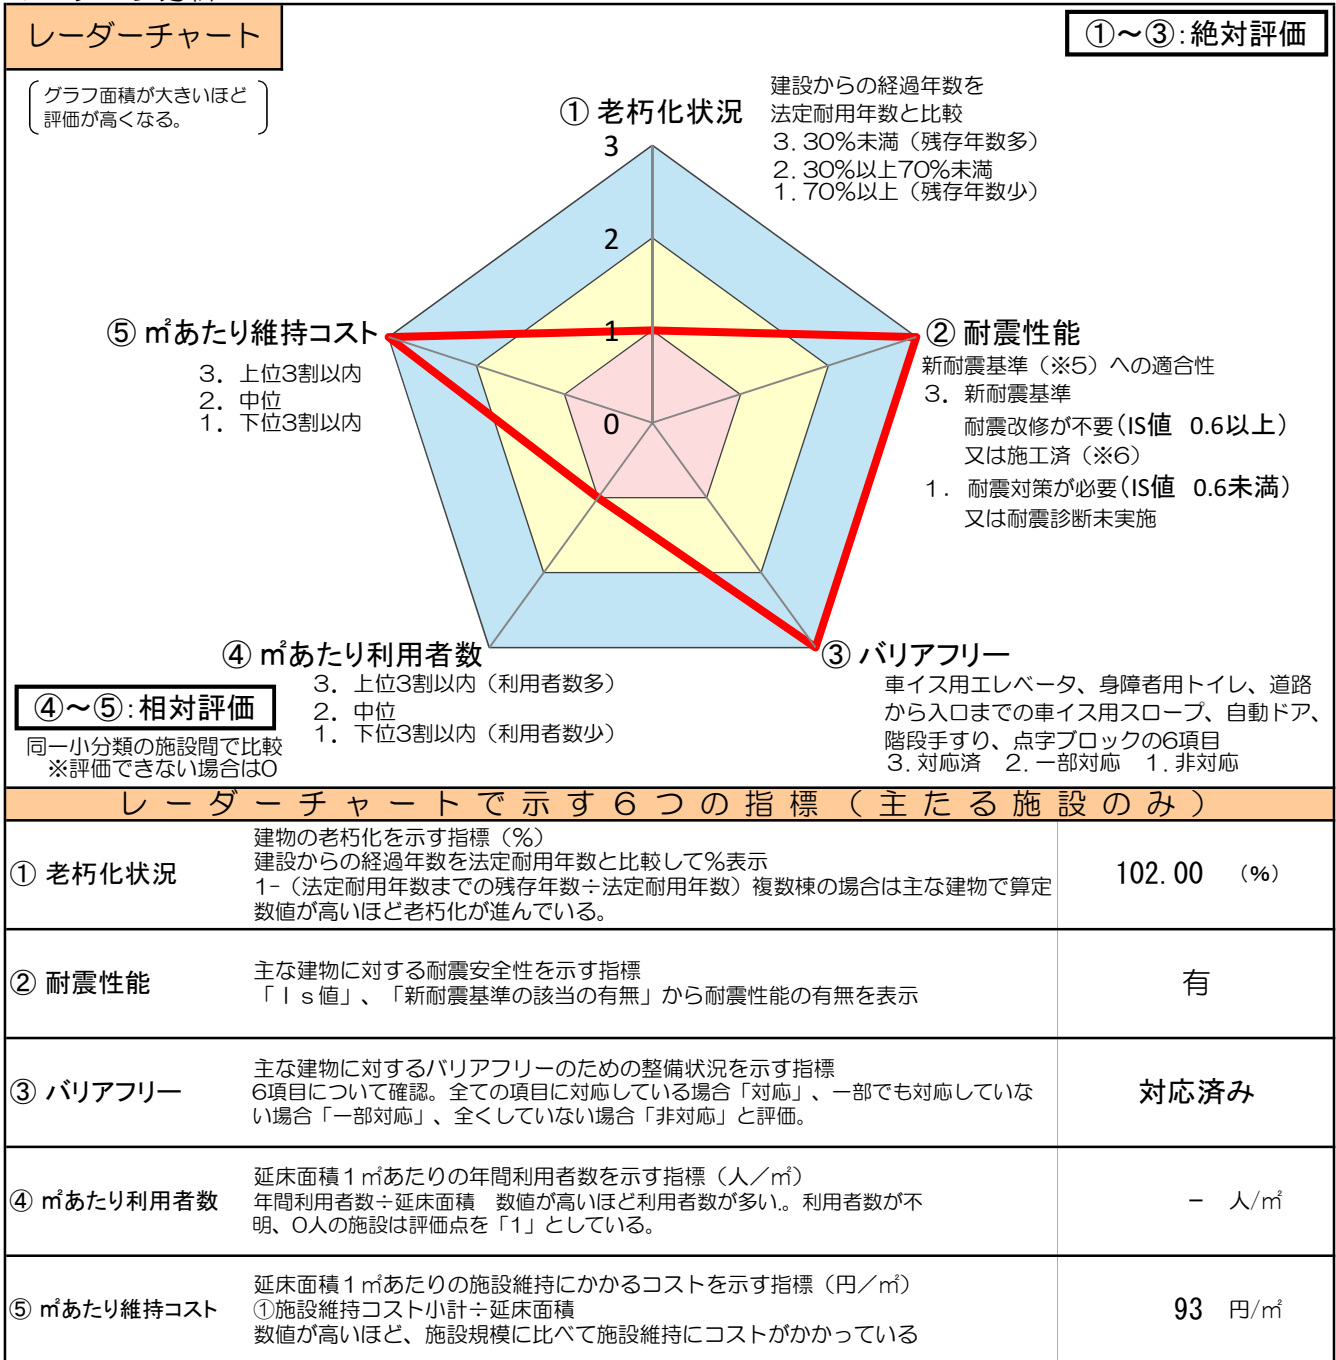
レーダーチャート

①～③:絶対評価

グラフ面積が大きいほど評価が高くなる。

① 老朽化状況
建設からの経過年数を法定耐用年数と比較
3. 30%未満（残存年数多）
2. 30%以上70%未満
1. 70%以上（残存年数少）

3
2
1
0

② 耐震性能
新耐震基準（※5）への適合性
3. 新耐震基準
耐震改修が不要（IS値　0.6以上）
又は施工済（※6）
1. 耐震対策が必要（IS値　0.6未満）
又は耐震診断未実施

⑤ ㎡あたり維持コスト
3. 上位3割以内
2. 中位
1. 下位3割以内

④ ㎡あたり利用者数
3. 上位3割以内（利用者数多）
2. 中位
1. 下位3割以内（利用者数少）

③ バリアフリー
車イス用エレベータ、身障者用トイレ、道路から入口までの車イス用スロープ、自動ドア、階段手すり、点字ブロックの6項目
3. 対応済　2. 一部対応　1. 非対応

④～⑤:相対評価
同一小分類の施設間で比較
※評価できない場合は0

レーダーチャートで示す６つの指標（主たる施設のみ）

| | | |
|---|---|---|
| ① 老朽化状況 | 建物の老朽化を示す指標（%）<br>建設からの経過年数を法定耐用年数と比較して%表示<br>1-（法定耐用年数までの残存年数÷法定耐用年数）複数棟の場合は主な建物で算定<br>数値が高いほど老朽化が進んでいる。 | 102.00　（%） |
| ② 耐震性能 | 主な建物に対する耐震安全性を示す指標<br>「Ｉｓ値」、「新耐震基準の該当の有無」から耐震性能の有無を表示 | 有 |
| ③ バリアフリー | 主な建物に対するバリアフリーのための整備状況を示す指標<br>6項目について確認。全ての項目に対応している場合「対応」、一部でも対応していない場合「一部対応」、全くしていない場合「非対応」と評価。 | 対応済み |
| ④ ㎡あたり利用者数 | 延床面積１㎡あたりの年間利用者数を示す指標（人／㎡）<br>年間利用者数÷延床面積　数値が高いほど利用者数が多い。。利用者数が不明、0人の施設は評価点を「1」としている。 | －　人/㎡ |
| ⑤ ㎡あたり維持コスト | 延床面積１㎡あたりの施設維持にかかるコストを示す指標（円／㎡）<br>①施設維持コスト小計÷延床面積<br>数値が高いほど、施設規模に比べて施設維持にコストがかかっている | 93　円/㎡ |